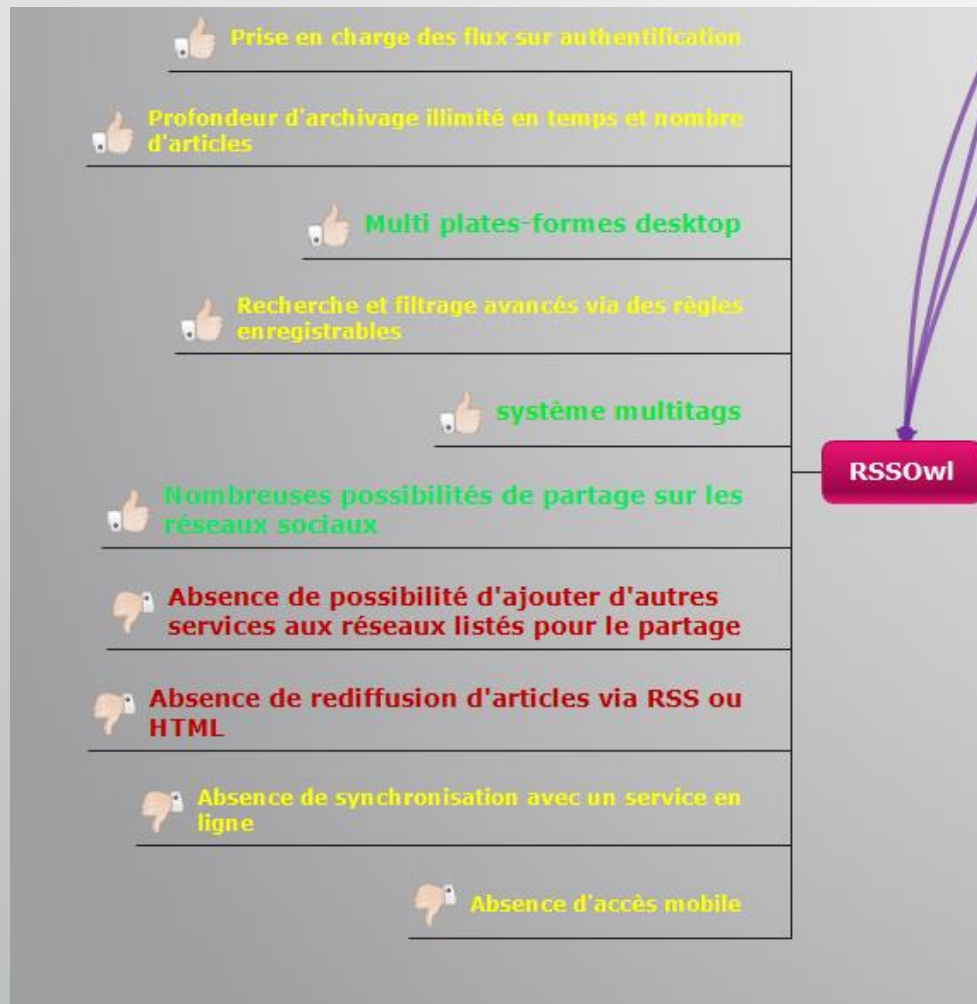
Prise en charge des flux sur authentification

Profondeur d'archivage illimité en temps et nombre d'articles

Multi plates-formes desktop

Recherche et filtrage avancés via des règles enregistrables

système multitags

Nombreuses possibilités de partage sur les réseaux sociaux

Absence de possibilité d'ajouter d'autres services aux réseaux listés pour le partage

Absence de rediffusion d'articles via RSS ou HTML

Absence de synchronisation avec un service en ligne

Absence d'accès mobile

RSSOwl